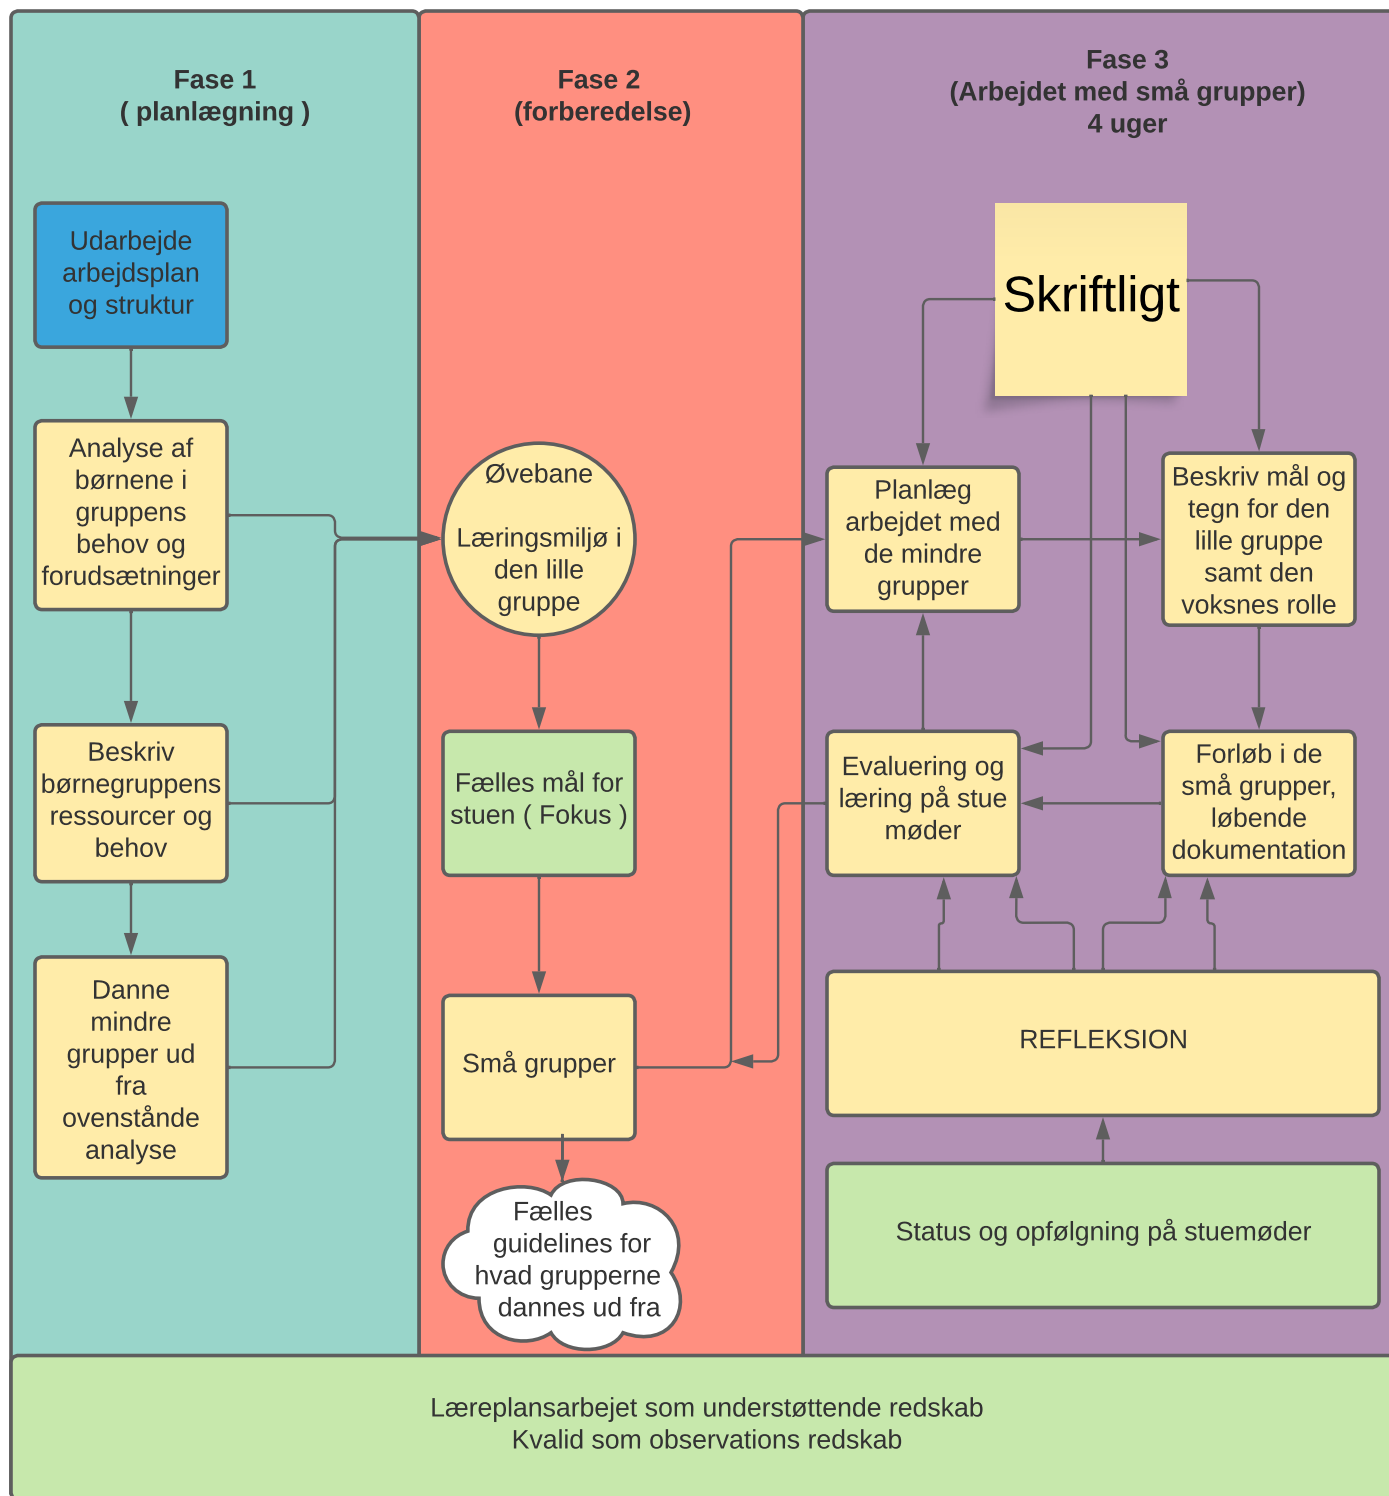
Fase 1
( planlægning )

Udarbejde arbejdsplan og struktur

Analyse af børnene i gruppens behov og forudsætninger

Beskriv børnegruppens ressourcer og behov

Danne mindre grupper ud fra ovenstånde analyse

Fase 2
(forberedelse)

Øvebane

Læringsmiljø i den lille gruppe

Fælles mål for stuen ( Fokus )

Små grupper

Fælles guidelines for hvad grupperne dannes ud fra

Fase 3
(Arbejdet med små grupper)
4 uger

Skriftligt

Planlæg arbejdet med de mindre grupper

Beskriv mål og tegn for den lille gruppe samt den voksnes rolle

Evaluering og læring på stue møder

Forløb i de små grupper, løbende dokumentation

REFLEKSION

Status og opfølgning på stuemøder

Læreplansarbejet som understøttende redskab
Kvalid som observations redskab